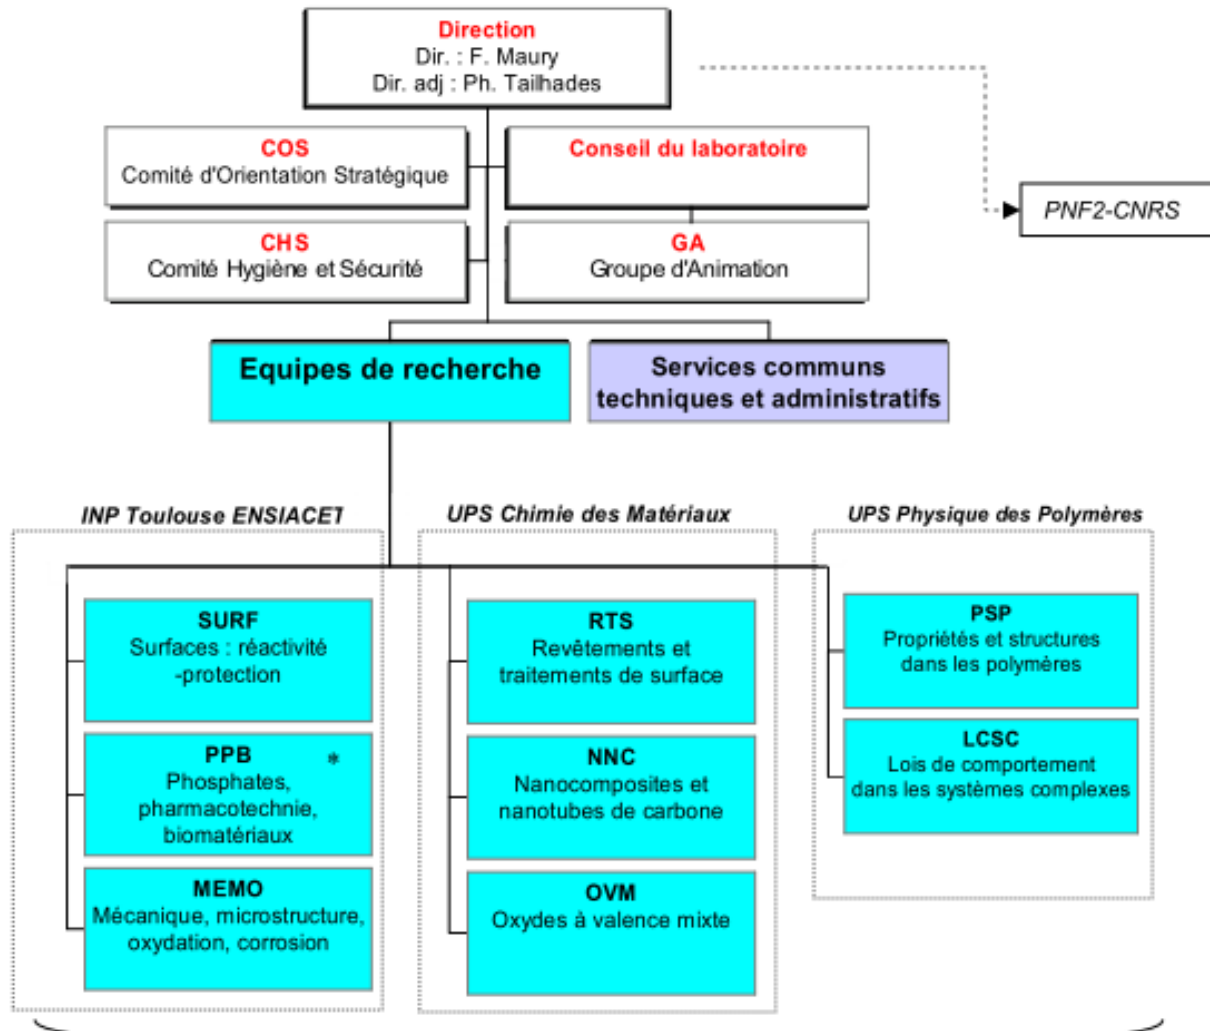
Direction
Dir. : F. Maury
Dir. adj : Ph. Tailhades

PNF2-CNRS

COS
Comité d'Orientation Stratégique

Conseil du laboratoire

CHS
Comité Hygiène et Sécurité

GA
Groupe d'Animation

Equipes de recherche

Services communs techniques et administratifs

INP Toulouse ENSIACET

SURF
Surfaces : réactivité -protection

PPB
Phosphates, pharmacotechnie, biomatériaux

*

MEMO
Mécanique, microstructure, oxydation, corrosion

UPS Chimie des Matériaux

RTS
Revêtements et traitements de surface

NNC
Nanocomposites et nanotubes de carbone

OVM
Oxydes à valence mixte

UPS Physique des Polymères

PSP
Propriétés et structures dans les polymères

LCSC
Lois de comportement dans les systèmes complexes